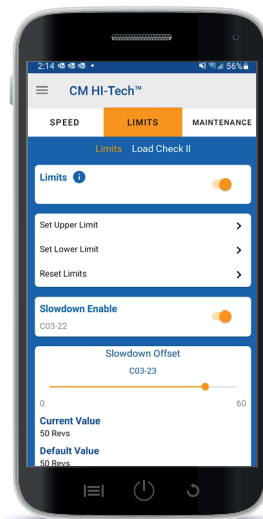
2:14 56%

CM HI-Tech™

SPEED LIMITS MAINTENANCE

Limits Load Check II

Limits i

Set Upper Limit >

Set Lower Limit >

Reset Limits >

Slowdown Enable

C03-22

Slowdown Offset

C03-23

0 60

Current Value

50 Revs

Default Value

50 Revs